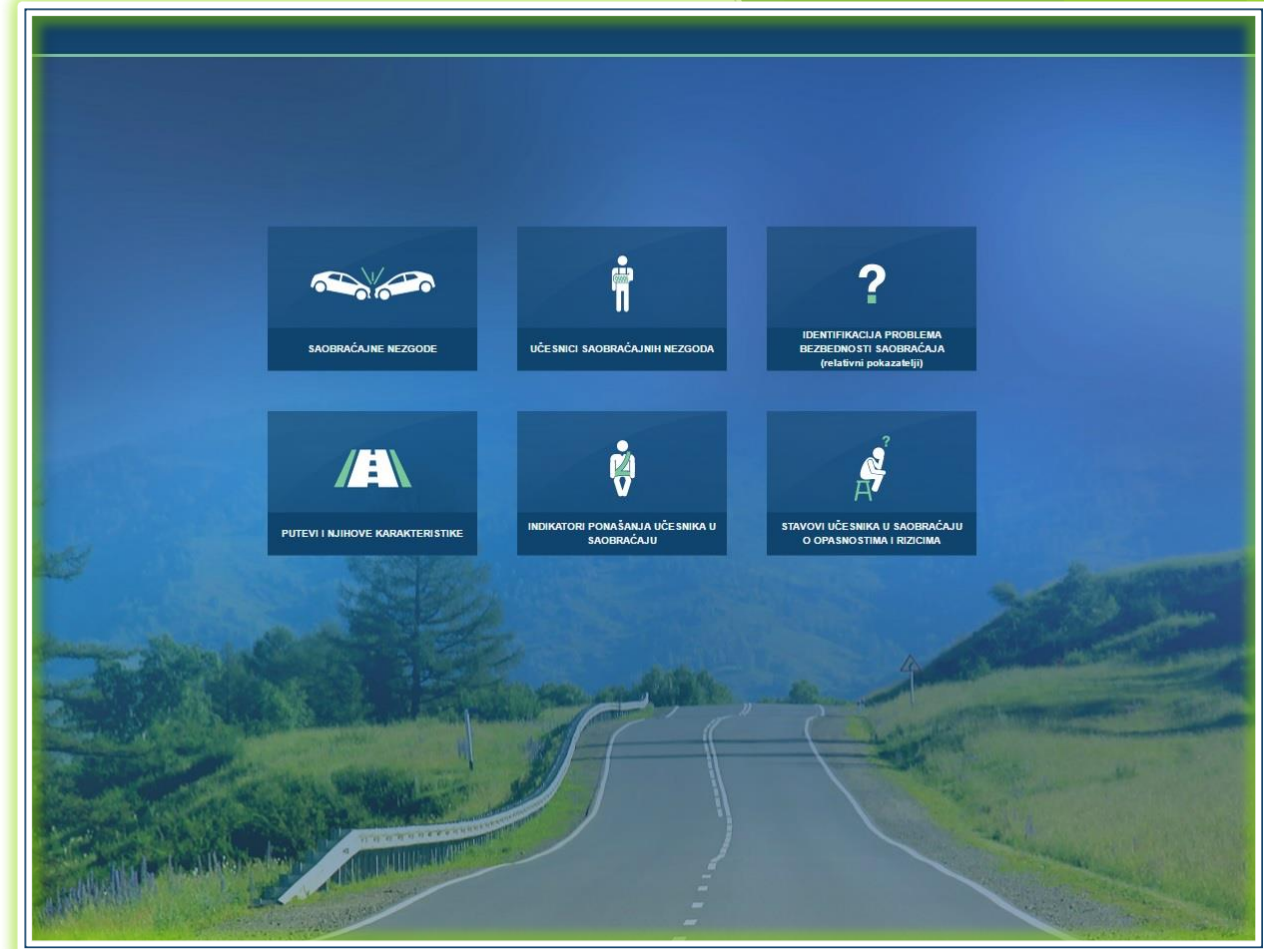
SAOBRAĆAJNE NEZGODE

UČESNICI SAOBRAĆAJNIH NEZGODA

?

IDENTIFIKACIJA PROBLEMA BEZBEDNOSTI SAOBRAĆAJA (relativni pokazatelji)

PUTEVI I NJIHOVE KARAKTERISTIKE

INDIKATORI PONAŠANJA UČESNIKA U SAOBRAĆAJU

?

STAVOVI UČESNIKA U SAOBRAĆAJU O OPASNOSTIMA I RIZICIMA